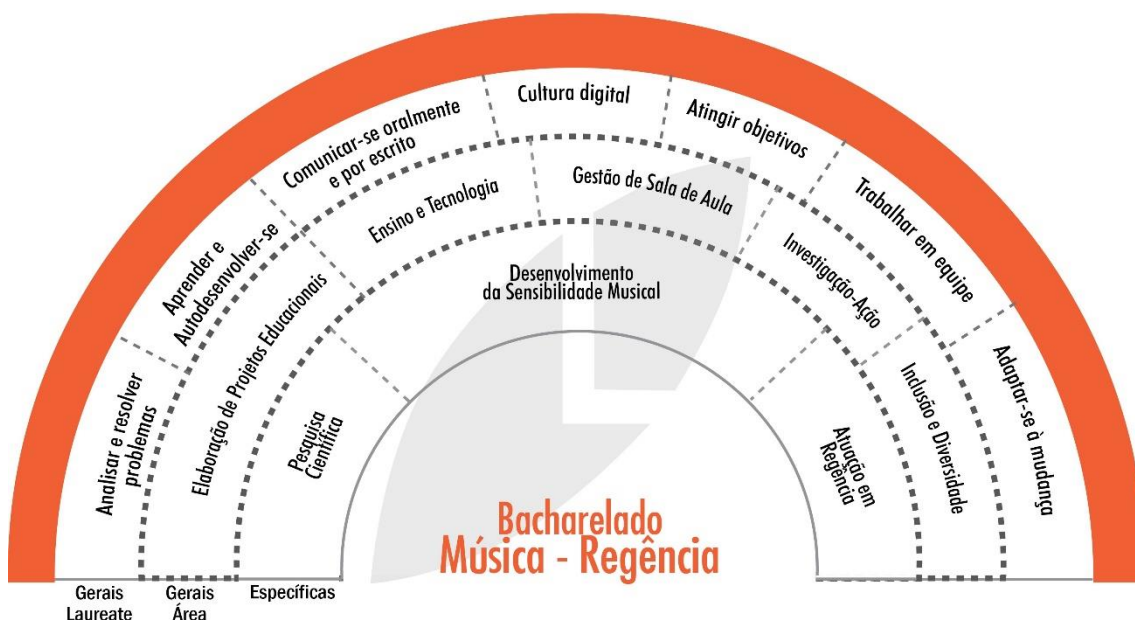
Analisar e resolver problemas

Aprender e Autodesenvolver-se

Comunicar-se oralmente e por escrito

Cultura digital

Atingir objetivos

Trabalhar em equipe

Adaptar-se à mudança

Elaboração de Projetos Educacionais

Ensino e Tecnologia

Gestão de Sala de Aula

Investigação-Ação

Inclusão e Diversidade

Pesquisa Científica

Desenvolvimento da Sensibilidade Musical

Atuação em Regência

Bacharelado
Música - Regência

Gerais Laureate

Gerais Área

Específicas